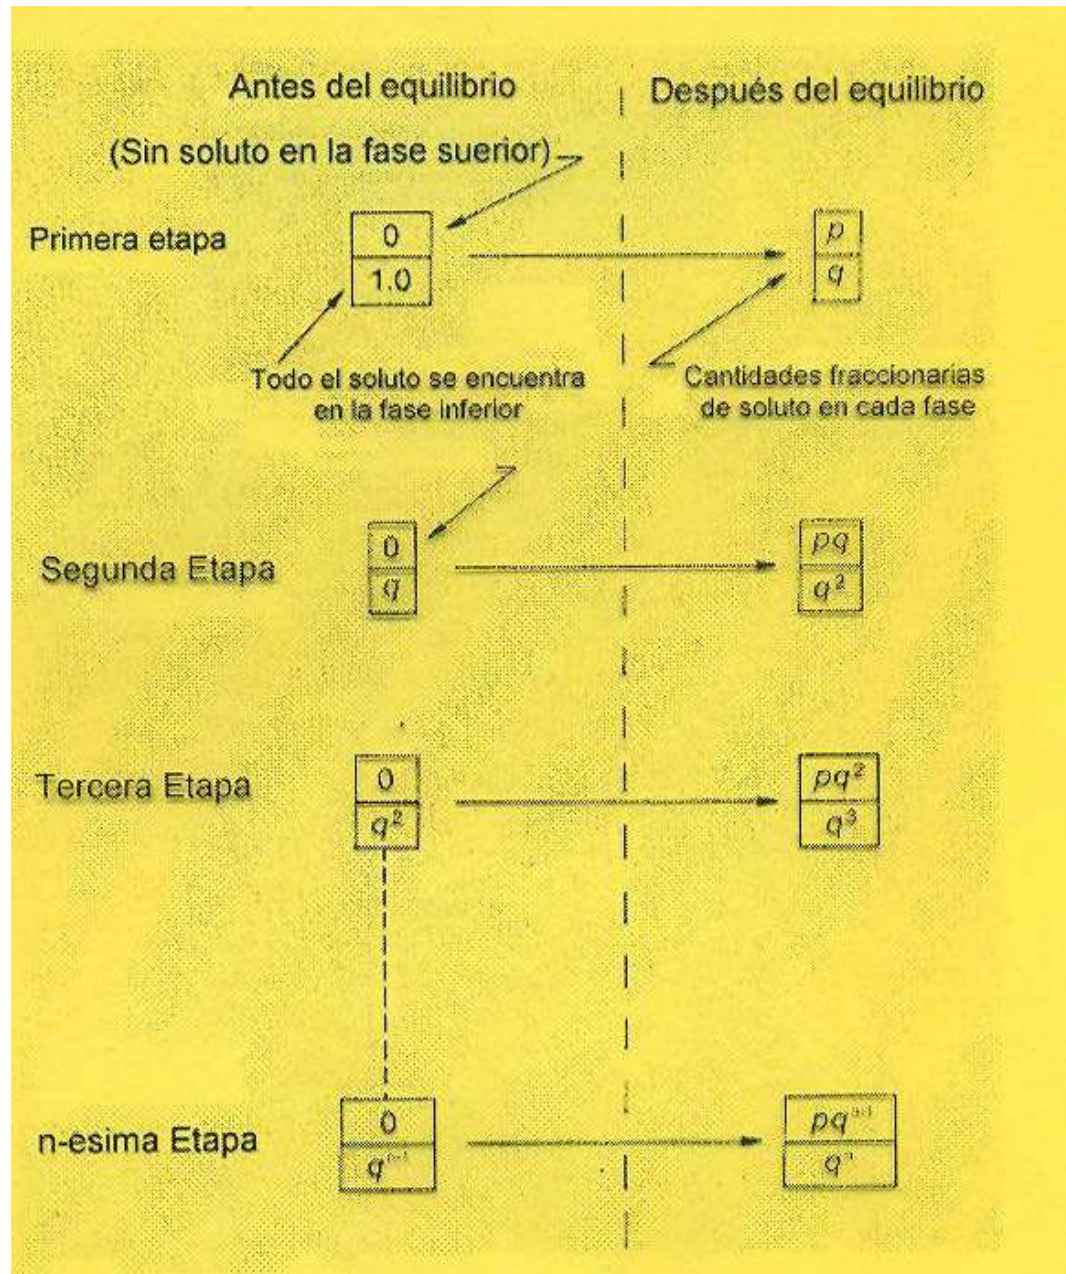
Antes del equilibrio

Después del equilibrio

(Sin soluto en la fase suerior)

Primera etapa

| 0 |
|---|
| 1.0 |

| $p$ |
|---|
| $q$ |

Todo el soluto se encuentra en la fase inferior

Cantidades fraccionarias de soluto en cada fase

Segunda Etapa

| 0 |
|---|
| $q$ |

| $pq$ |
|---|
| $q^2$ |

Tercera Etapa

| 0 |
|---|
| $q^2$ |

| $pq^2$ |
|---|
| $q^3$ |

n-esima Etapa

| 0 |
|---|
| $q^{n-1}$ |

| $pq^{n-1}$ |
|---|
| $q^n$ |